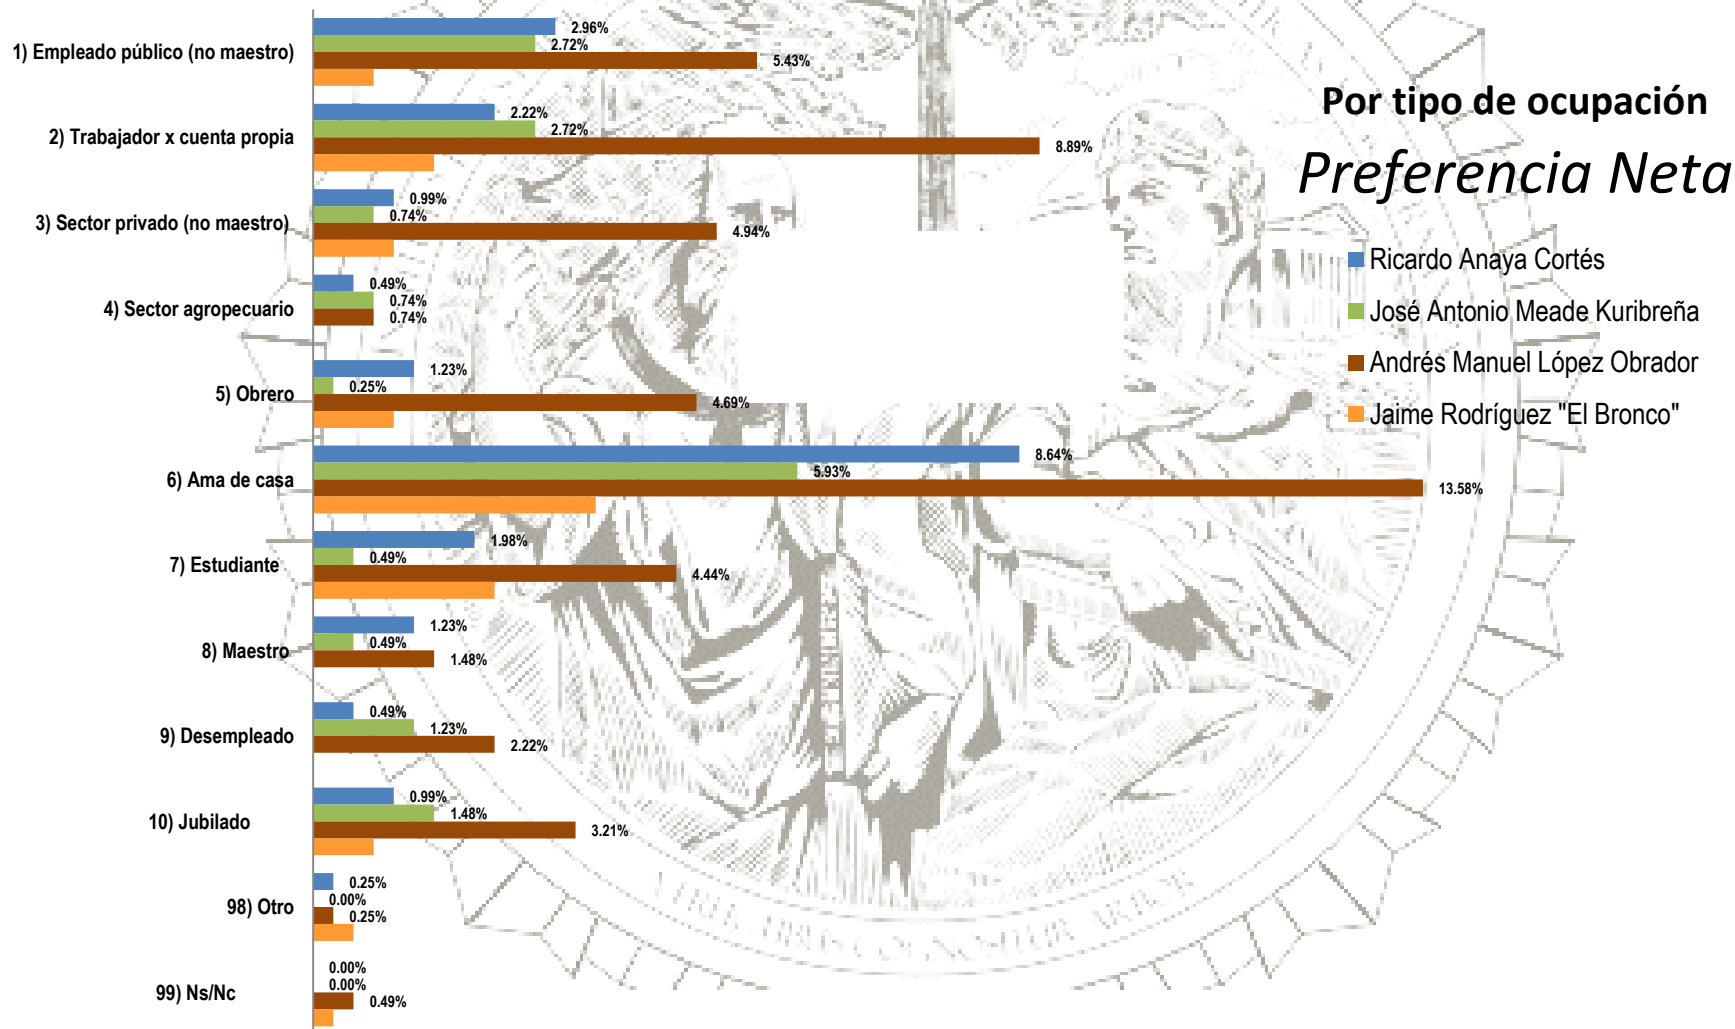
Por tipo de ocupación
Preferencia Neta

Ricardo Anaya Cortés
José Antonio Meade Kuribreña
Andrés Manuel López Obrador
Jaime Rodríguez "El Bronco"

1) Empleado público (no maestro) 2.96% 2.72% 5.43%
2) Trabajador x cuenta propia 2.22% 2.72% 8.89%
3) Sector privado (no maestro) 0.99% 0.74% 4.94%
4) Sector agropecuario 0.49% 0.74% 0.74%
5) Obrero 1.23% 0.25% 4.69%
6) Ama de casa 8.64% 5.93% 13.58%
7) Estudiante 1.98% 0.49% 4.44%
8) Maestro 1.23% 0.49% 1.48%
9) Desempleado 0.49% 1.23% 2.22%
10) Jubilado 0.99% 1.48% 3.21%
98) Otro 0.25% 0.00% 0.25%
99) Ns/Nc 0.00% 0.00% 0.49%